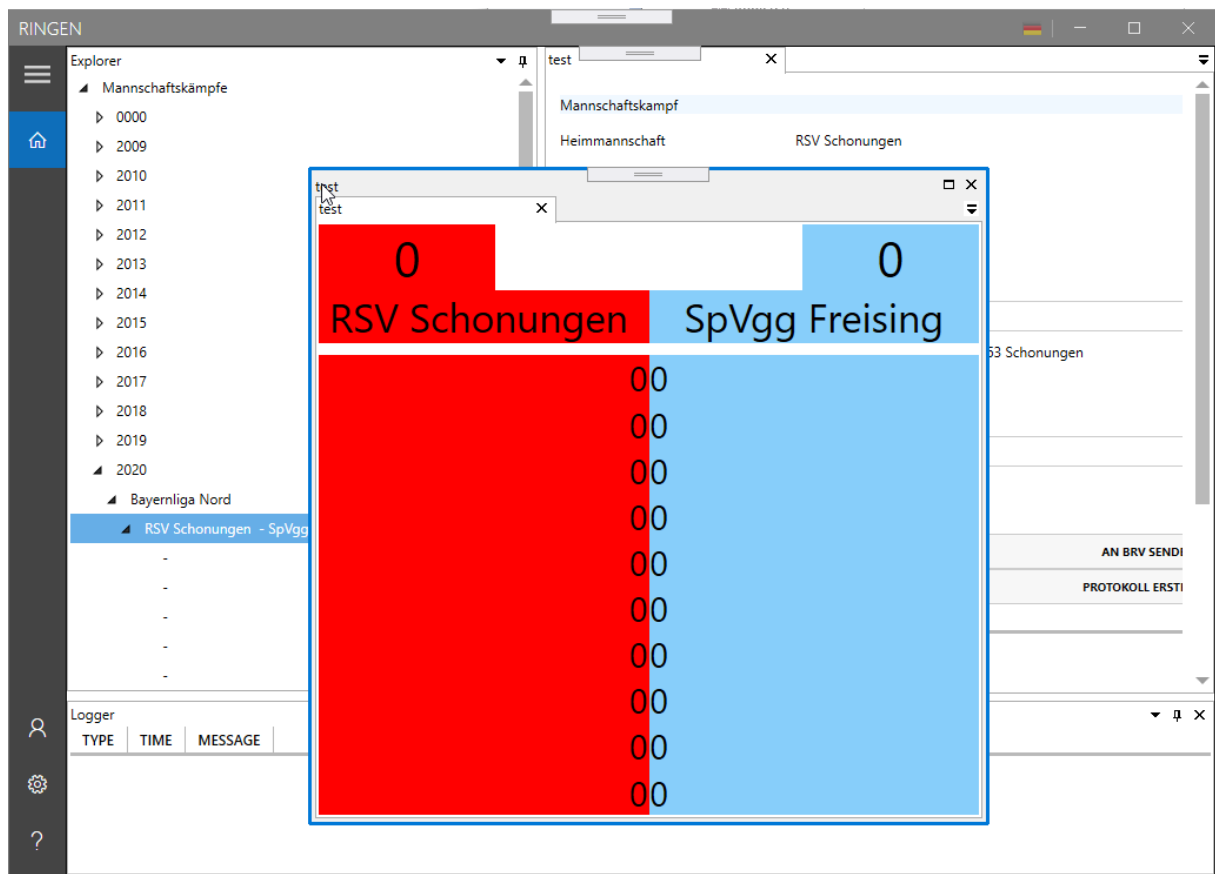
RINGEN

Explorer

Mannschaftskämpfe
0000
2009
2010
2011
2012
2013
2014
2015
2016
2017
2018
2019
2020
Bayernliga Nord
RSV Schonungen - SpVgg
-
-
-
-
-

test

Mannschaftskampf

Heimmannschaft RSV Schonungen

53 Schonungen

AN BRV SENDI

PROTOKOLL ERSTI

test
test

0
0
RSV Schonungen
SpVgg Freising

| 0 | 0 |
|---|---|
| 0 | 0 |
| 0 | 0 |
| 0 | 0 |
| 0 | 0 |
| 0 | 0 |
| 0 | 0 |
| 0 | 0 |
| 0 | 0 |
| 0 | 0 |

Logger

| TYPE | TIME | MESSAGE |
|---|---|---|

?